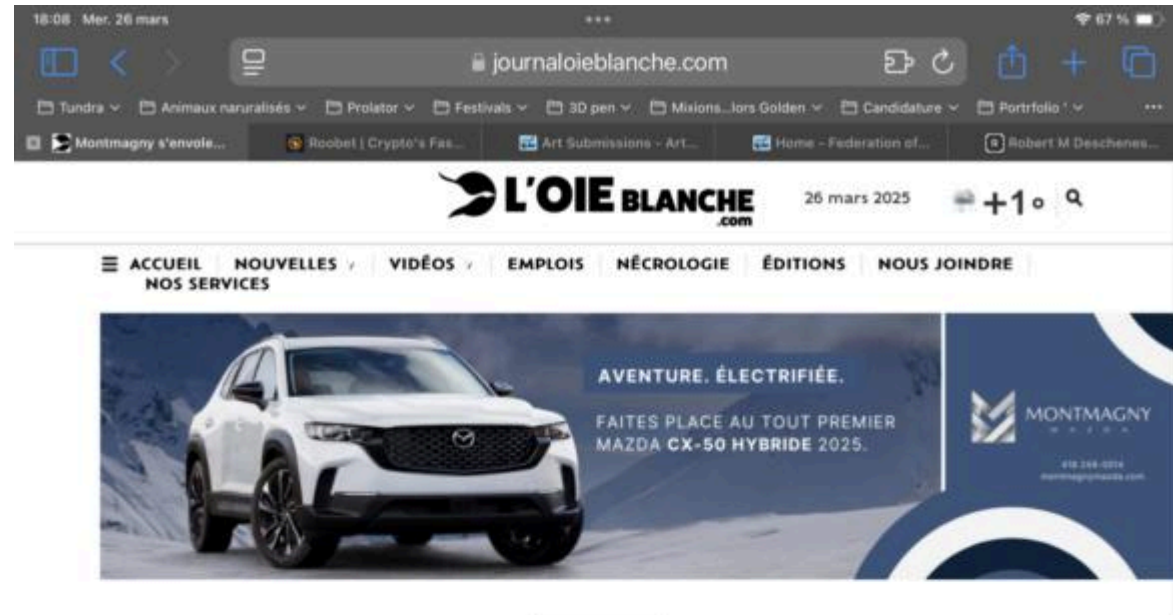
18:08 Mer. 26 mars

67 %

journaloieblanche.com

Tundra ⌄ Animaux naruralisés ⌄ Prolator ⌄ Festivals ⌄ 3D pen ⌄ Mixions...lors Golden ⌄ Candidature ⌄ Portrfolio ⌄ ...

Montmagny s'envole... Roobet | Crypto's Fas... Art Submissions - Art... Home - Federation of... Robert M Deschenes...

L'OIE BLANCHE .com

26 mars 2025

+1 °

ACCUEIL NOUVELLES ⌄ VIDÉOS ⌄ EMPLOIS NÉCROLOGIE ÉDITIONS NOUS JOINDRE NOS SERVICES

AVENTURE. ÉLECTRIFIÉE.

FAITES PLACE AU TOUT PREMIER MAZDA CX-50 HYBRIDE 2025.

MONTMAGNY MAZDA

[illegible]